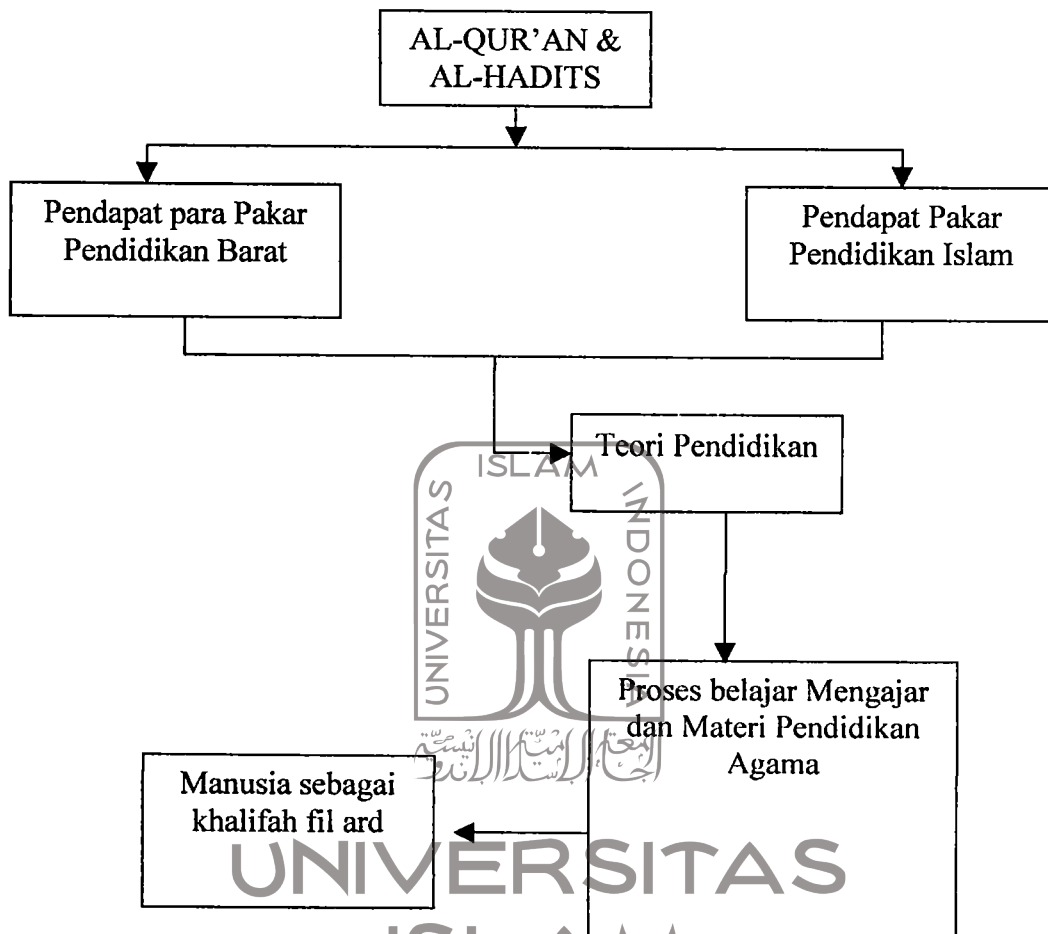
AL-QUR'AN &
AL-HADITS

Pendapat para Pakar Pendidikan Barat

Pendapat Pakar Pendidikan Islam

Teori Pendidikan

ISLAM
UNIVERSITAS
INDONESIA

Proses belajar Mengajar dan Materi Pendidikan Agama

Manusia sebagai khalifah fil ard

UNIVERSITAS
ISLAM